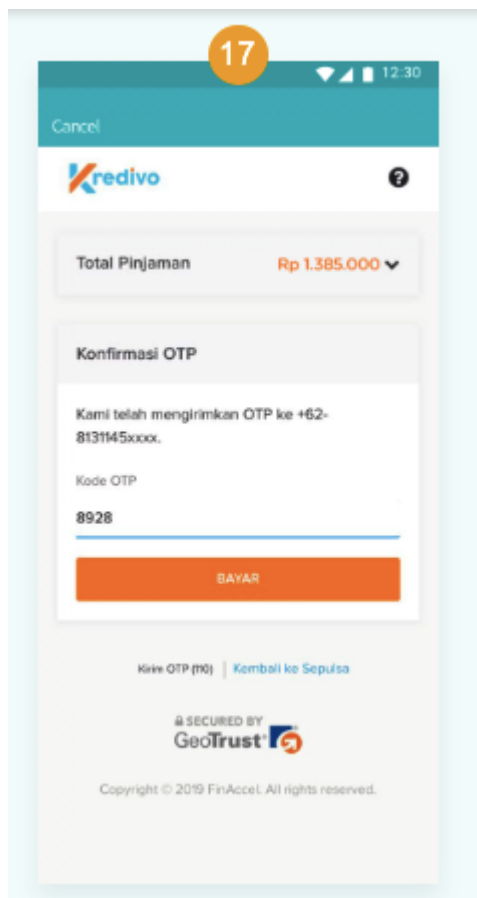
17

12:30

Cancel

Kredivo

?

Total Pinjaman

Rp 1.385.000

Konfirmasi OTP

Kami telah mengirimkan OTP ke +62-8131145xxxx.

Kode OTP

8928

BAYAR

Kirim OTP (110) | Kembali ke Sepulsa

SECURED BY
GeoTrust®

Copyright © 2019 FinAccel. All rights reserved.